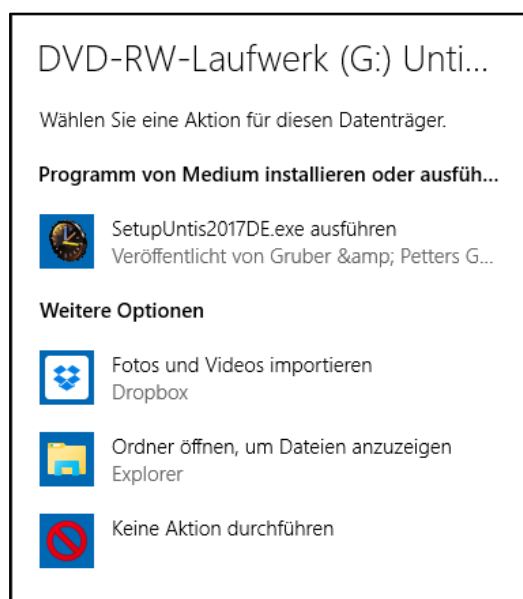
DVD-RW-Laufwerk (G:) Unti...

Wählen Sie eine Aktion für diesen Datenträger.

Programm von Medium installieren oder ausfüh...

SetupUntis2017DE.exe ausführen
Veröffentlicht von Gruber &amp; Petters G...

Weitere Optionen

Fotos und Videos importieren
Dropbox

Ordner öffnen, um Dateien anzuzeigen
Explorer

Keine Aktion durchführen